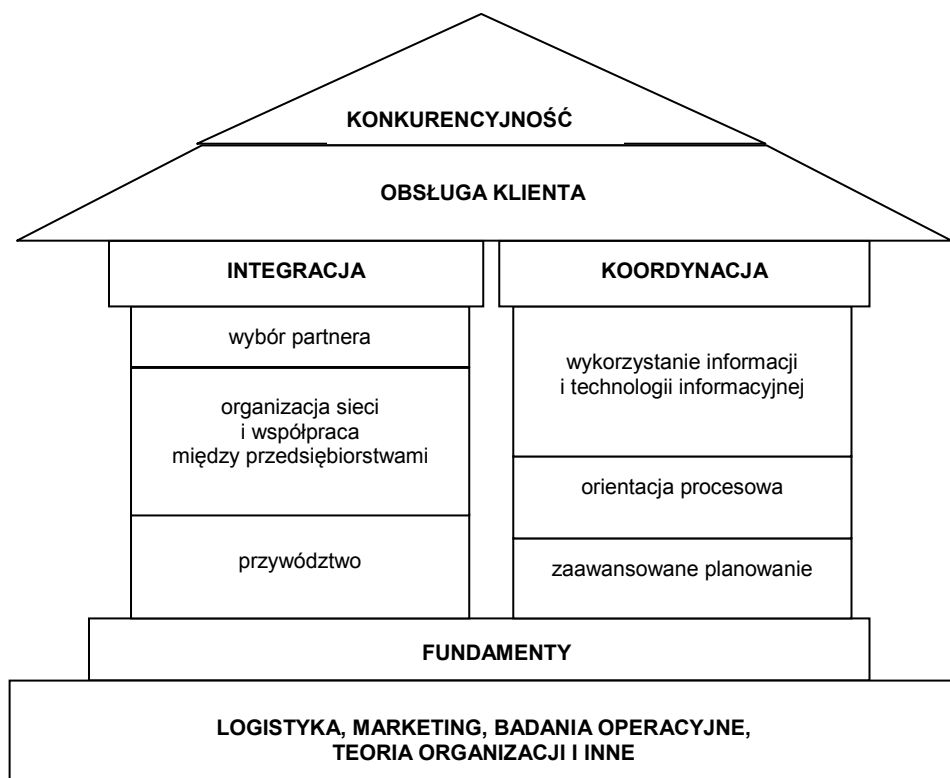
KONKURENCYJNOŚĆ

OBSŁUGA KLIENTA

INTEGRACJA

wybór partnera

organizacja sieci i współpraca między przedsiębiorstwami

przywództwo

KOORDYNACJA

wykorzystanie informacji i technologii informacyjnej

orientacja procesowa

zaawansowane planowanie

FUNDAMENTY

LOGISTYKA, MARKETING, BADANIA OPERACYJNE, TEORIA ORGANIZACJI I INNE